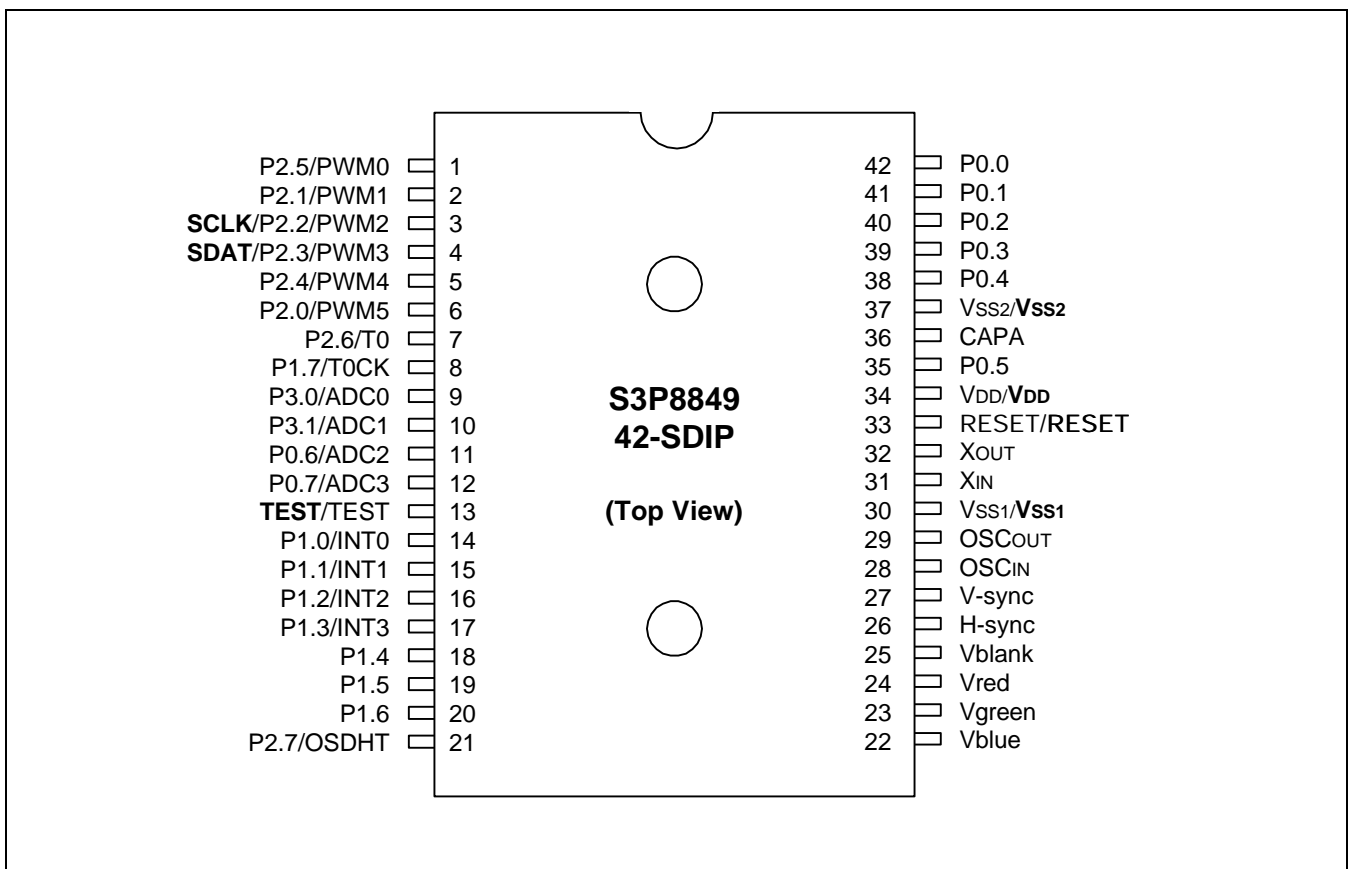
P2.5/PWM0 1
P2.1/PWM1 2
SCLK/P2.2/PWM2 3
SDAT/P2.3/PWM3 4
P2.4/PWM4 5
P2.0/PWM5 6
P2.6/T0 7
P1.7/T0CK 8
P3.0/ADC0 9
P3.1/ADC1 10
P0.6/ADC2 11
P0.7/ADC3 12
TEST/TEST 13
P1.0/INT0 14
P1.1/INT1 15
P1.2/INT2 16
P1.3/INT3 17
P1.4 18
P1.5 19
P1.6 20
P2.7/OSDHT 21

S3P8849
42-SDIP

(Top View)

42 P0.0
41 P0.1
40 P0.2
39 P0.3
38 P0.4
37 $V_{SS2}$/$V_{SS2}$
36 CAPA
35 P0.5
34 $V_{DD}$/$V_{DD}$
33 RESET/RESET
32 $X_{OUT}$
31 $X_{IN}$
30 $V_{SS1}$/$V_{SS1}$
29 $OSC_{OUT}$
28 $OSC_{IN}$
27 V-sync
26 H-sync
25 Vblank
24 Vred
23 Vgreen
22 Vblue